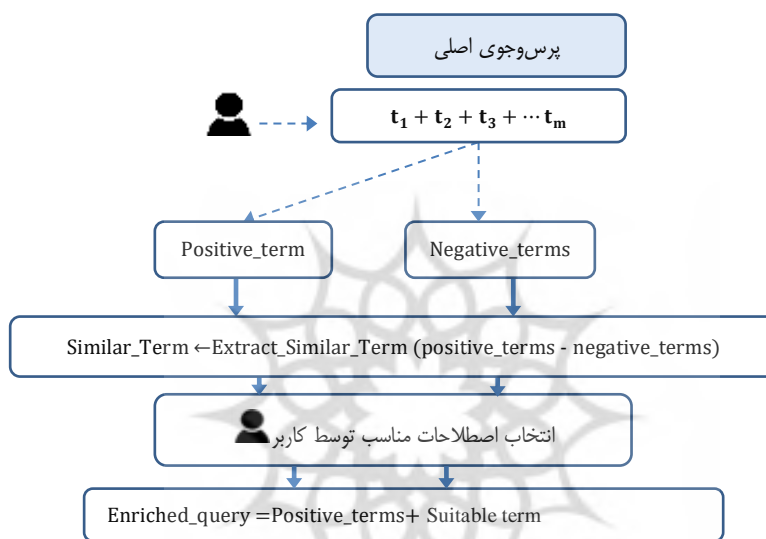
پرس‌وجوی اصلی

$\mathbf{t_1 + t_2 + t_3 + \cdots t_m}$

Positive_term

Negative_terms

Similar_Term ←Extract_Similar_Term (positive_terms - negative_terms)

انتخاب اصطلاحات مناسب توسط کاربر

Enriched_query =Positive_terms+ Suitable term